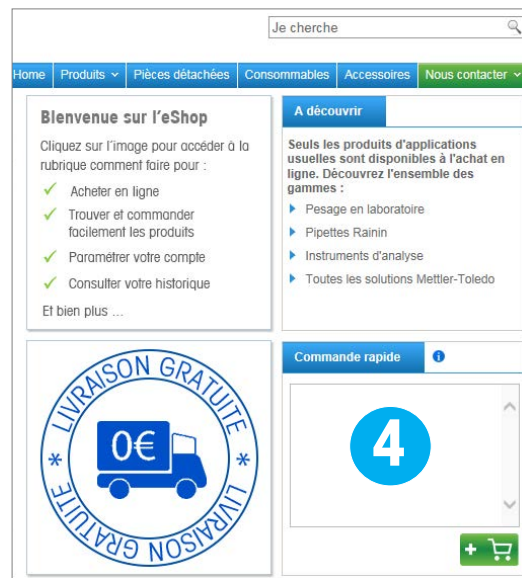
Je cherche

Home | Produits | Pièces détachées | Consommables | Accessoires | Nous contacter

Bienvenue sur l'eShop

Cliquez sur l'image pour accéder à la rubrique comment faire pour :

Acheter en ligne

Trouver et commander facilement les produits

Paramétrer votre compte

Consulter votre historique

Et bien plus ...

A découvrir

Seuls les produits d'applications usuelles sont disponibles à l'achat en ligne. Découvrez l'ensemble des gammes :

Pesage en laboratoire

Pipettes Rainin

Instruments d'analyse

Toutes les solutions Mettler-Toledo

LIVRAISON GRATUITE

0€

LIVRAISON GRATUITE

Commande rapide

4